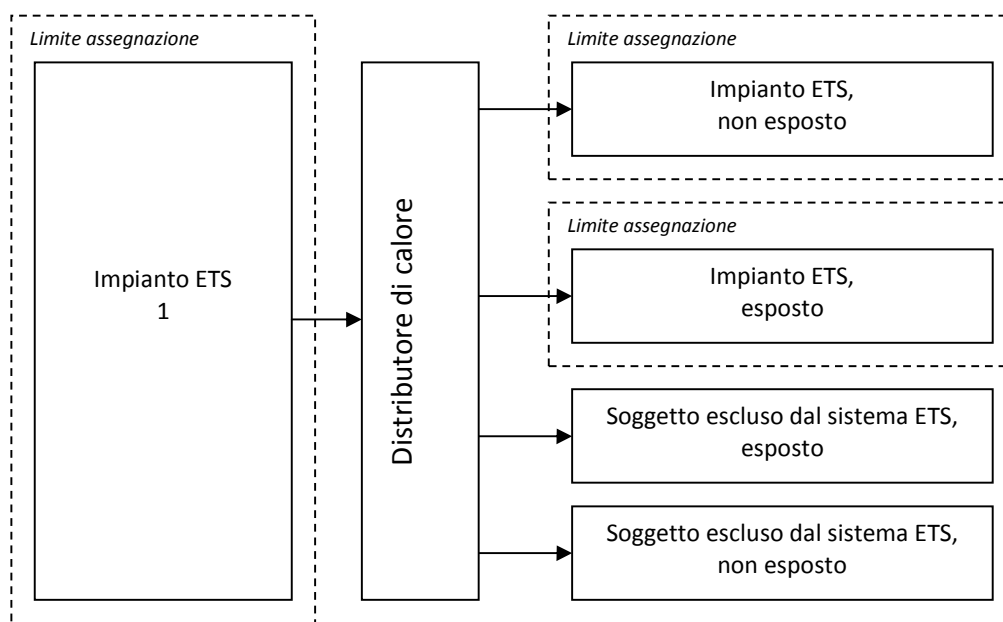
Limite assegnazione

Impianto ETS
1

Distributore di calore

Limite assegnazione

Impianto ETS,
non esposto

Limite assegnazione

Impianto ETS,
esposto

Soggetto escluso dal sistema ETS,
esposto

Soggetto escluso dal sistema ETS,
non esposto